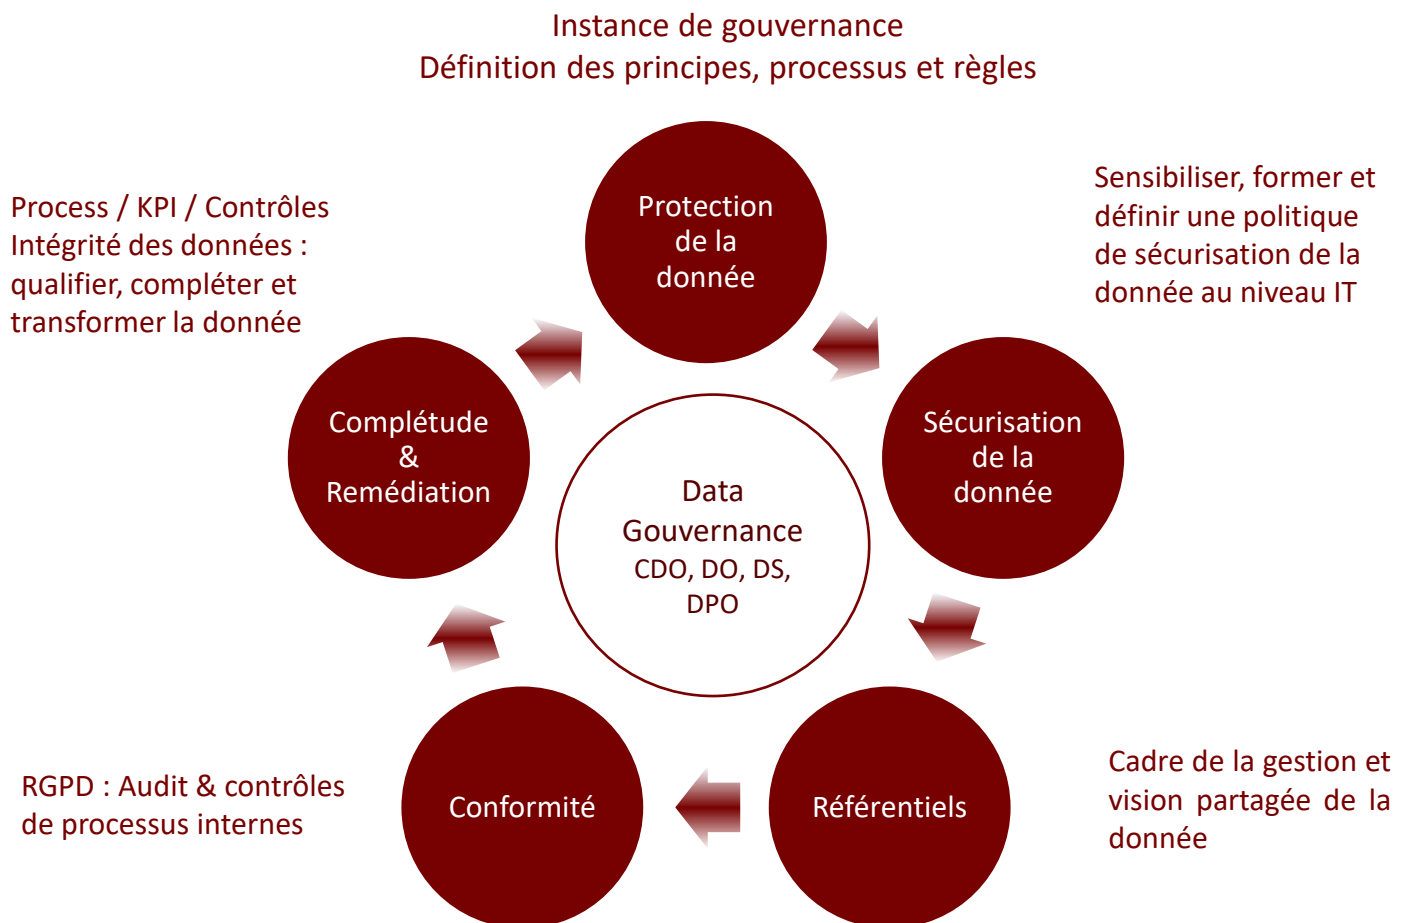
Instance de gouvernance
Définition des principes, processus et règles

Process / KPI / Contrôles
Intégrité des données : qualifier, compléter et transformer la donnée

Protection de la donnée

Sensibiliser, former et définir une politique de sécurisation de la donnée au niveau IT

Complétude & Remédiation

Data Gouvernance
CDO, DO, DS, DPO

Sécurisation de la donnée

RGPD : Audit & contrôles de processus internes

Conformité

Référentiels

Cadre de la gestion et vision partagée de la donnée